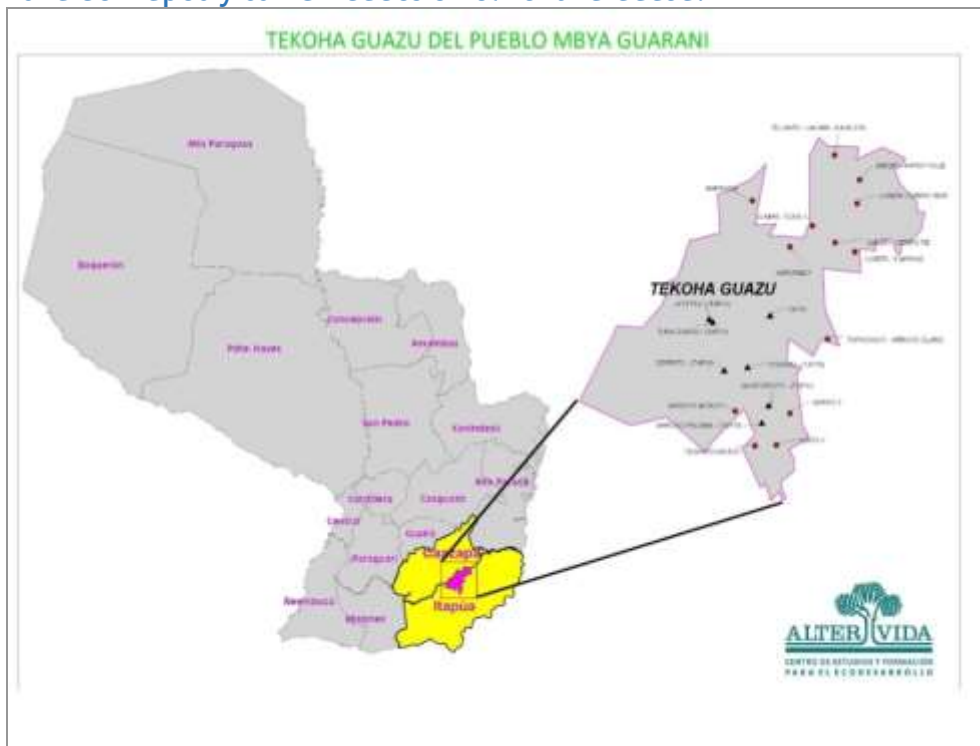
TEKOHA GUAZU DEL PUEBLO MBYA GUARANI

Alto Paraguay

Boquerón

Presidente Hayes

Concepción

Amambay

San Pedro

Canindeyú

Cordillera

Caaguazú

Alto Paraná

Central

Guairá

Paraguarí

Caazapá

Ñeembucú

Misiones

Itapúa

TEKOHA GUAZU

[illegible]

ALTER VIDA

CENTRO DE ESTUDIOS Y FORMACIÓN PARA EL ECODESARROLLO